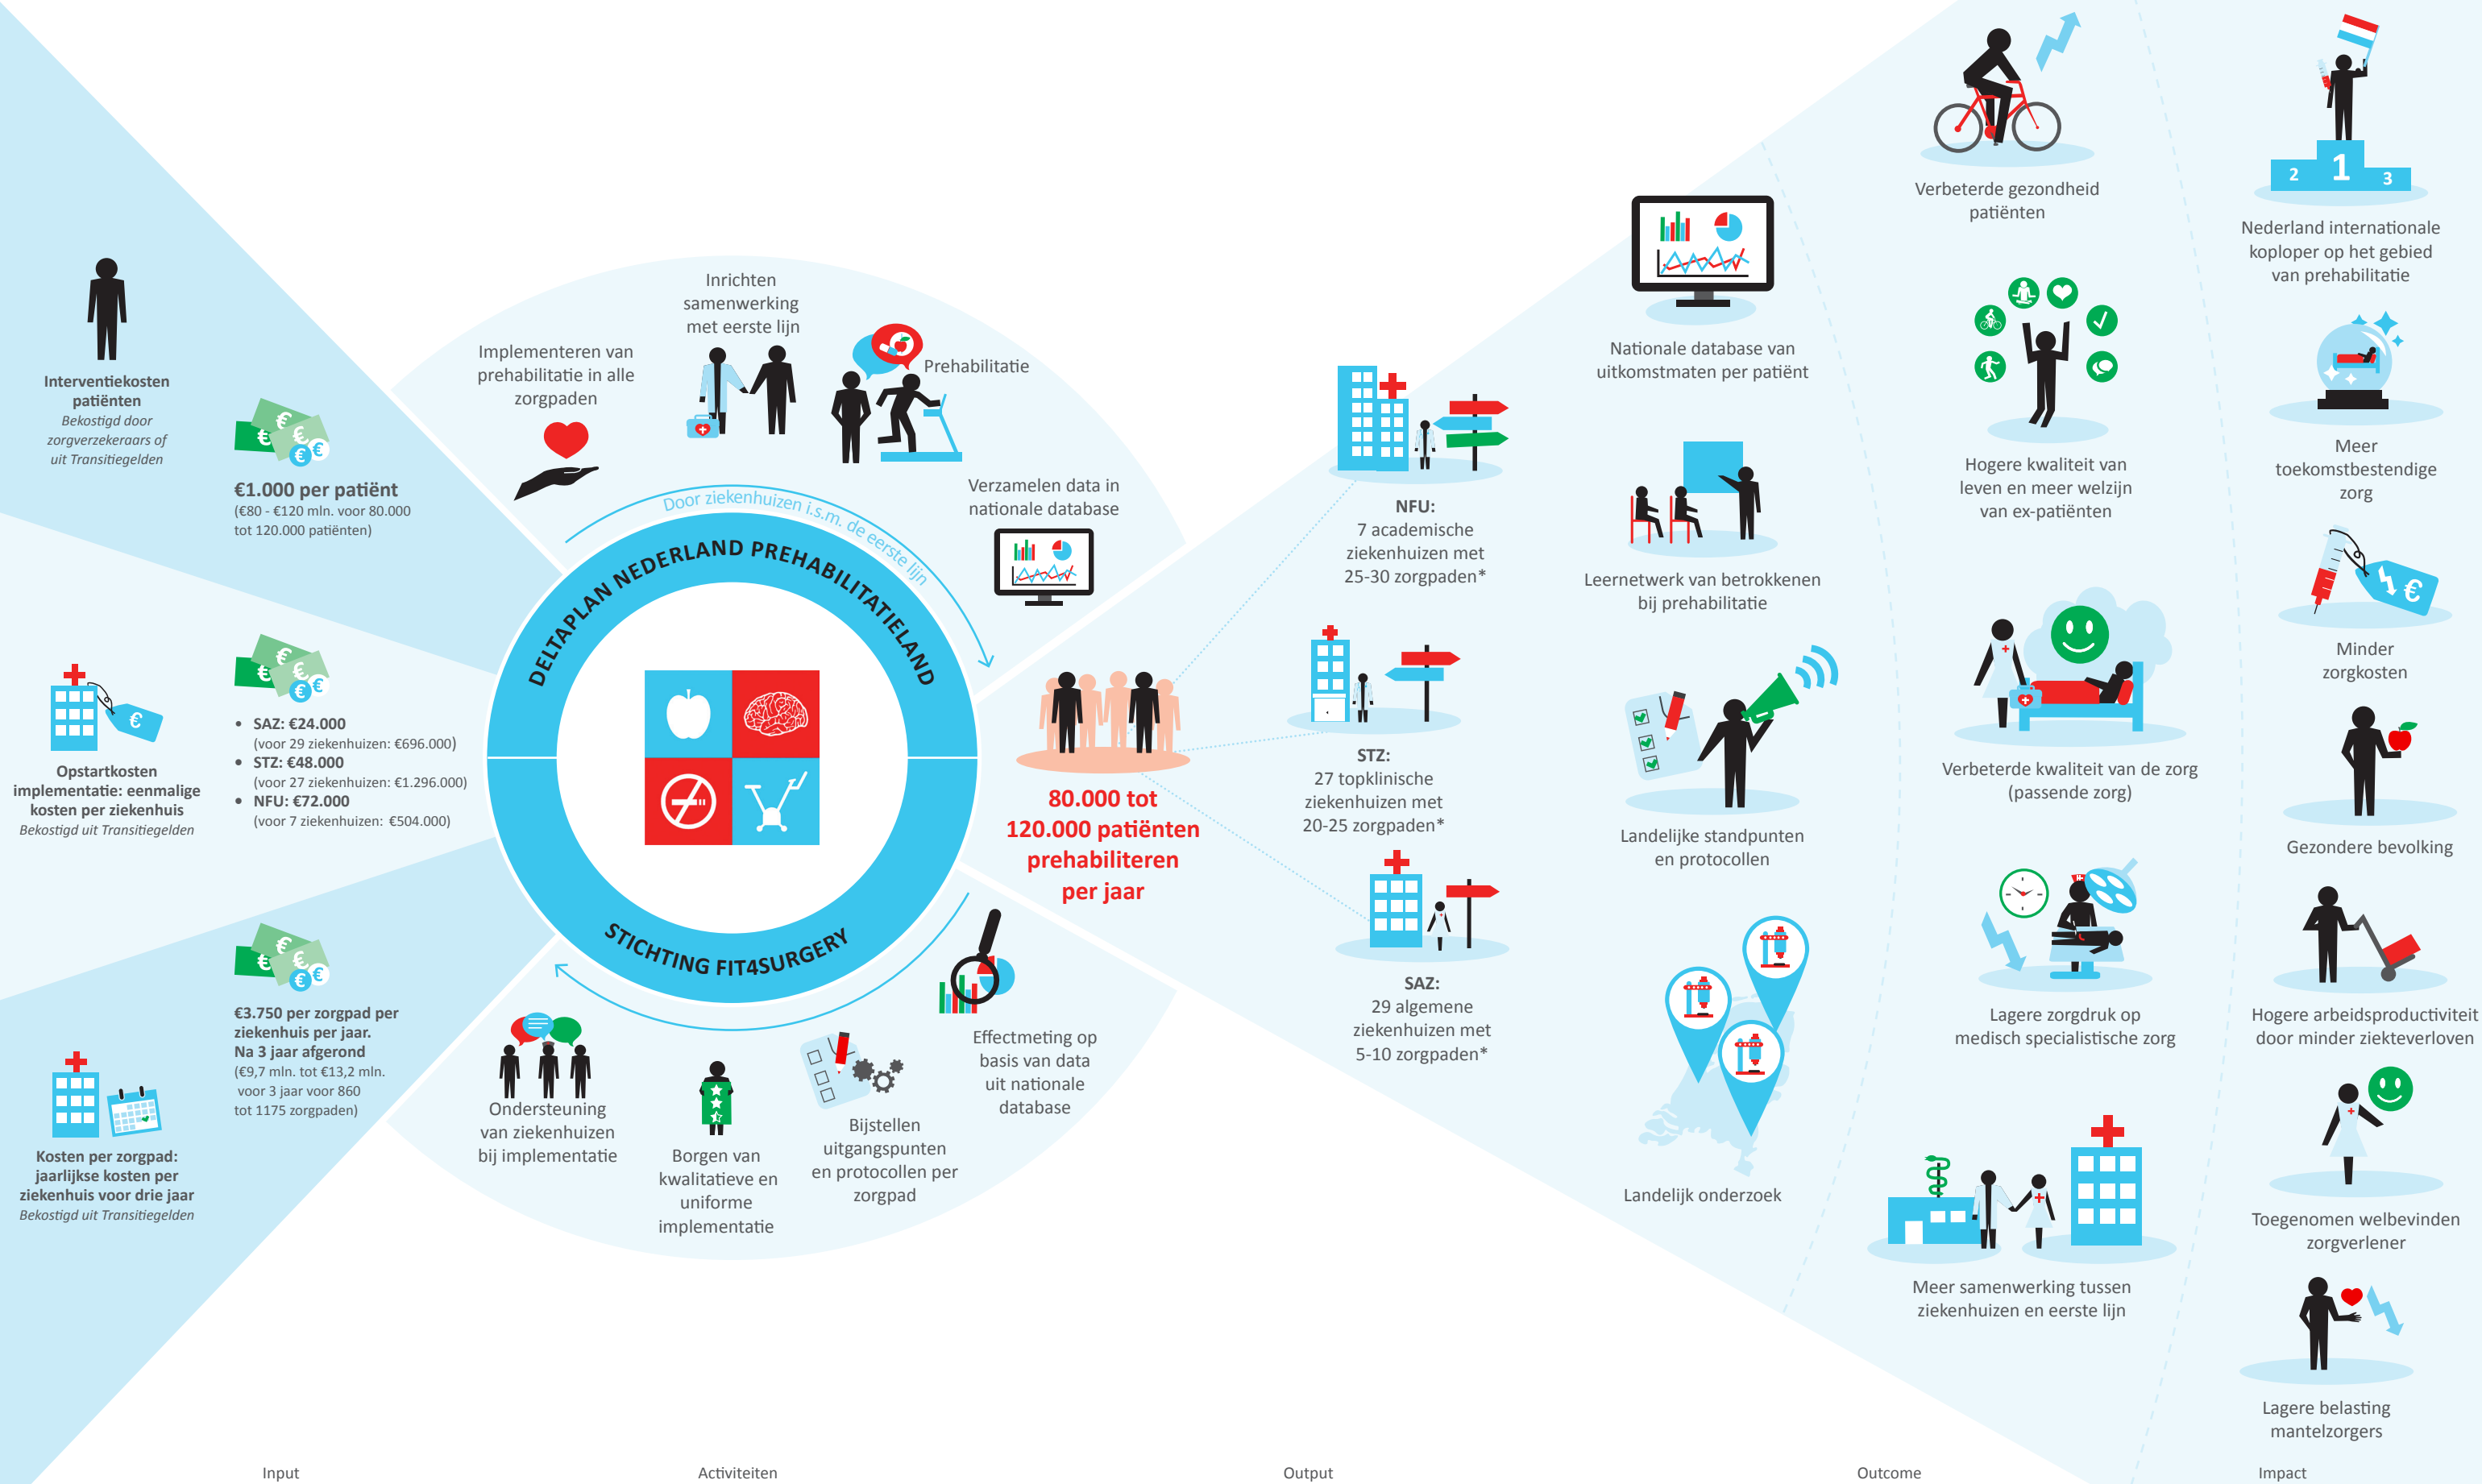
Interventiekosten patiënten
Bekostigd door zorgverzekeraars of uit Transitiegelden

€1.000 per patiënt
(€80 - €120 mln. voor 80.000 tot 120.000 patiënten)

Opstartkosten implementatie: eenmalige kosten per ziekenhuis
Bekostigd uit Transitiegelden

- SAZ: €24.000 (voor 29 ziekenhuizen: €696.000)
- STZ: €48.000 (voor 27 ziekenhuizen: €1.296.000)
- NFU: €72.000 (voor 7 ziekenhuizen: €504.000)

Kosten per zorgpad: jaarlijkse kosten per ziekenhuis voor drie jaar
Bekostigd uit Transitiegelden

€3.750 per zorgpad per ziekenhuis per jaar. Na 3 jaar afgerond
(€9,7 mln. tot €13,2 mln. voor 3 jaar voor 860 tot 1175 zorgpaden)

Implementeren van prehabilitatie in alle zorgpaden

Inrichten samenwerking met eerste lijn

Prehabilitatie

Verzamelen data in nationale database

Door ziekenhuizen i.s.m. de eerste lijn

DELTAPLAN NEDERLAND PREHABILITATIELAND

STICHTING FIT4SURGERY

Effectmeting op basis van data uit nationale database

Bijstellen uitgangspunten en protocollen per zorgpad

Borgen van kwalitatieve en uniforme implementatie

Ondersteuning van ziekenhuizen bij implementatie

80.000 tot 120.000 patiënten prehabiliteren per jaar

NFU:
7 academische ziekenhuizen met 25-30 zorgpaden*

STZ:
27 topklinische ziekenhuizen met 20-25 zorgpaden*

SAZ:
29 algemene ziekenhuizen met 5-10 zorgpaden*

Nationale database van uitkomstmaten per patiënt

Leernetwerk van betrokkenen bij prehabilitatie

Landelijke standpunten en protocollen

Landelijk onderzoek

Verbeterde gezondheid patiënten

Hogere kwaliteit van leven en meer welzijn van ex-patiënten

Verbeterde kwaliteit van de zorg (passende zorg)

Lagere zorgdruk op medisch specialistische zorg

Meer samenwerking tussen ziekenhuizen en eerste lijn

2 1 3

Nederland internationale koploper op het gebied van prehabilitatie

Meer toekomstbestendige zorg

Minder zorgkosten

Gezondere bevolking

Hogere arbeidsproductiviteit door minder ziekteverloven

Toegenomen welbevinden zorgverlener

Lagere belasting mantelzorgers

Input
Activiteiten
Output
Outcome
Impact